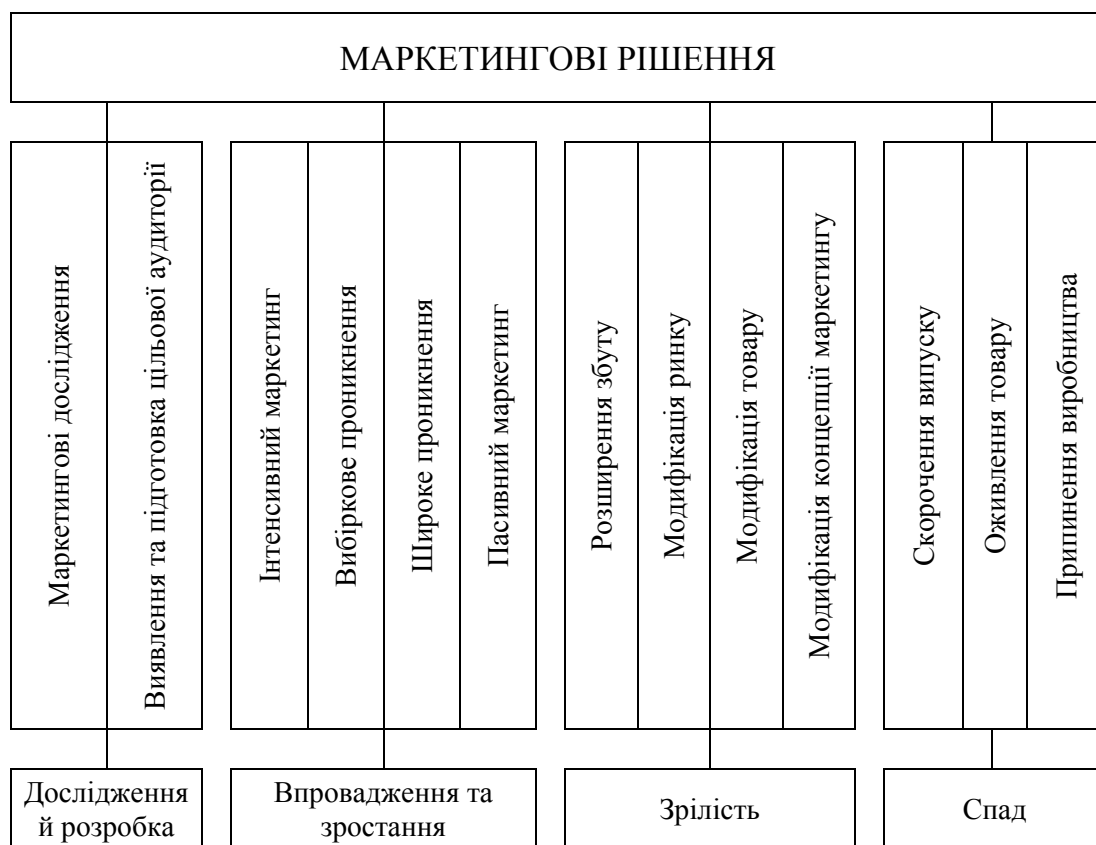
МАРКЕТИНГОВІ РІШЕННЯ

Маркетингові дослідження

Виявлення та підготовка цільової аудиторії

Інтенсивний маркетинг

Вибіркове проникнення

Широке проникнення

Пасивний маркетинг

Розширення збуту

Модифікація ринку

Модифікація товару

Модифікація концепції маркетингу

Скорочення випуску

Оживлення товару

Припинення виробництва

Дослідження й розробка

Впровадження та зростання

Зрілість

Спад